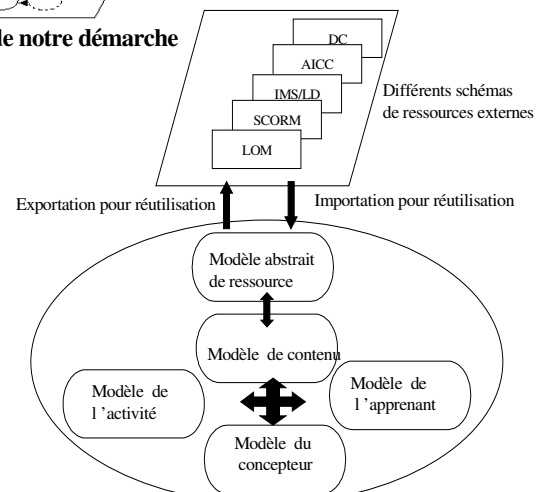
le notre démarche

DC
AICC
IMS/LD
SCORM
LOM

Différents schémas de ressources externes

Exportation pour réutilisation

Importation pour réutilisation

Modèle abstrait de ressource

Modèle de contenu

Modèle de l'activité

Modèle de l'apprenant

Modèle du concepteur